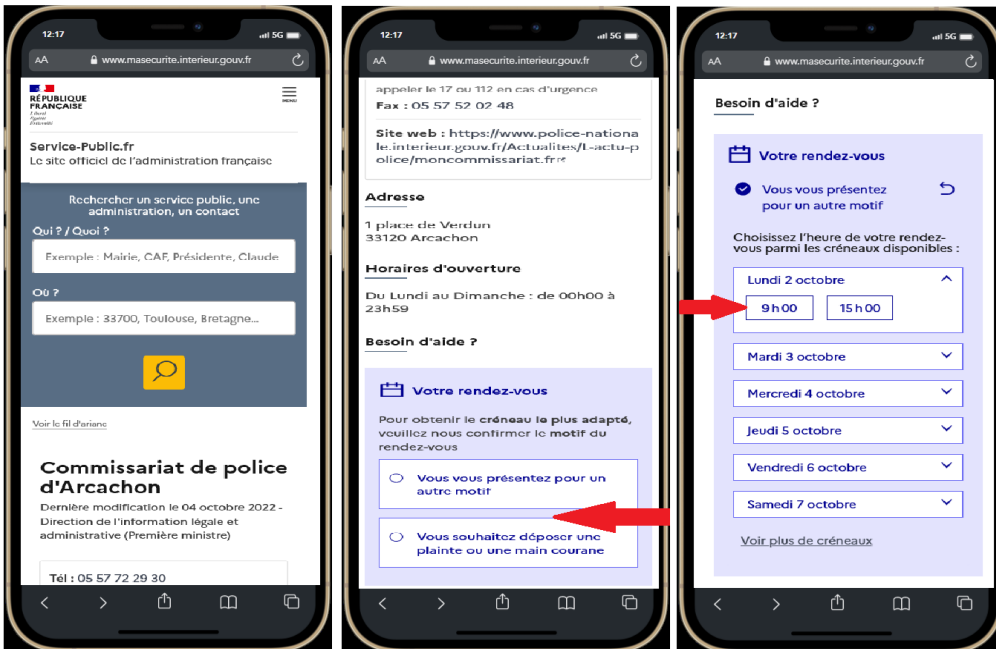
12:17 5G

AA www.masecurite.interieur.gouv.fr

RÉPUBLIQUE FRANÇAISE
Liberté
Égalité
Fraternité

MENU

Service-Public.fr
Le site officiel de l'administration française

Rechercher un service public, une administration, un contact

Qui ? / Quoi ?

Exemple : Mairie, CAF, Préfecture, Claude

Où ?

Exemple : 33700, Toulouse, Bretagne...

Voir le fil d'ariane

Commissariat de police d'Arcachon

Dernière modification le 04 octobre 2022 - Direction de l'information légale et administrative (Première ministre)

Tél : 05 57 72 29 30

12:17 5G

AA www.masecurite.interieur.gouv.fr

appeler le 17 ou 112 en cas d'urgence

Fax : 05 57 52 02 48

Site web : https://www.police-nationale.interieur.gouv.fr/Actualites/L-actu-police/moncommissariat.fr

Adresse

1 place de Verdun
33120 Arcachon

Horaires d'ouverture

Du Lundi au Dimanche : de 00h00 à 23h59

Besoin d'aide ?

Votre rendez-vous

Pour obtenir le créneau le plus adapté, veuillez nous confirmer le motif du rendez-vous

Vous vous présentez pour un autre motif

Vous souhaitez déposer une plainte ou une main courante

12:17 5G

AA www.masecurite.interieur.gouv.fr

Besoin d'aide ?

Votre rendez-vous

Vous vous présentez pour un autre motif

Choisissez l'heure de votre rendez-vous parmi les créneaux disponibles :

Lundi 2 octobre

9 h 00

15 h 00

Mardi 3 octobre

Mercredi 4 octobre

Jeudi 5 octobre

Vendredi 6 octobre

Samedi 7 octobre

Voir plus de créneaux